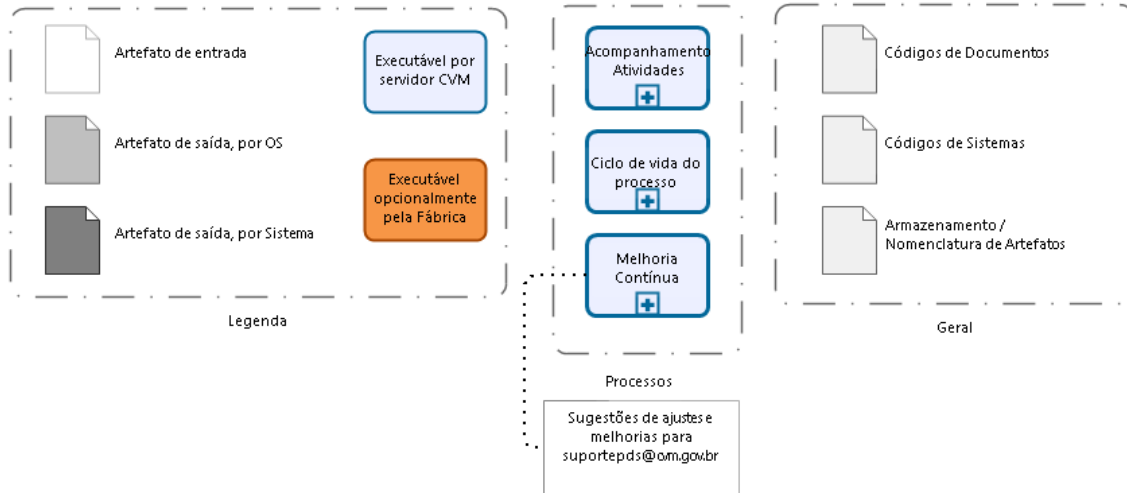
Artefato de entrada

Artefato de saída, por OS

Artefato de saída, por Sistema

Executável por servidor CVM

Executável opcionalmente pela Fábrica

Legenda

Acompanhamento Atividades

Ciclo de vida do processo

Melhoria Contínua

Processos

Sugestões de ajustes e melhorias para suportepds@cvm.gov.br

Códigos de Documentos

Códigos de Sistemas

Armazenamento / Nomenclatura de Artefatos

Geral